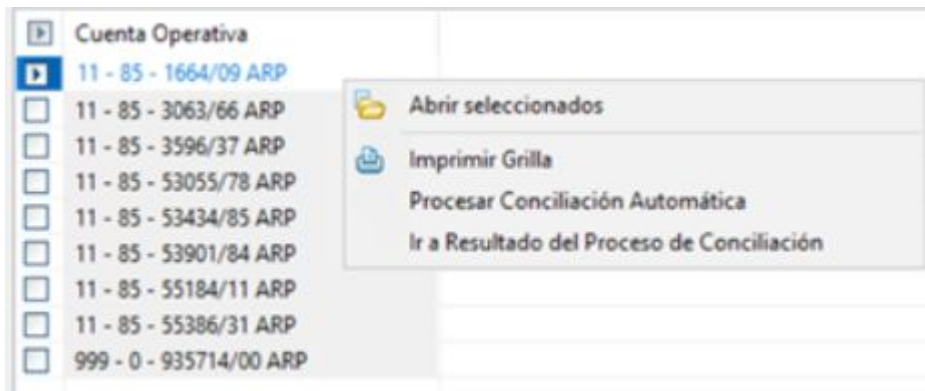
Cuenta Operativa
11 - 85 - 1664/09 ARP
11 - 85 - 3063/66 ARP
11 - 85 - 3596/37 ARP
11 - 85 - 53055/78 ARP
11 - 85 - 53434/85 ARP
11 - 85 - 53901/84 ARP
11 - 85 - 55184/11 ARP
11 - 85 - 55386/31 ARP
999 - 0 - 935714/00 ARP

Abrir seleccionados
Imprimir Grilla
Procesar Conciliación Automática
Ir a Resultado del Proceso de Conciliación